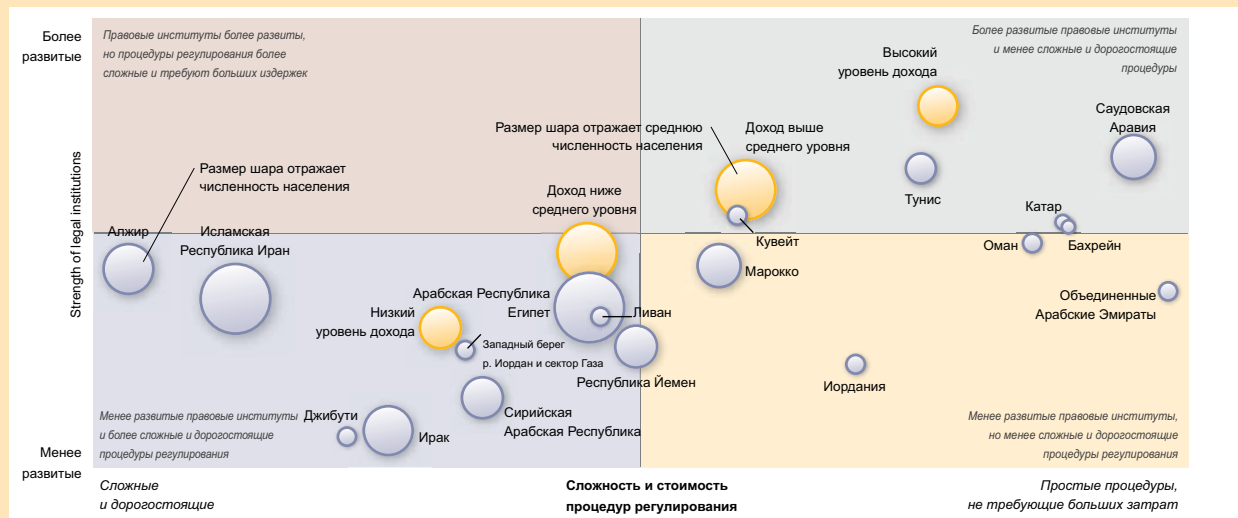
Более развитые

Менее развитые

Strength of legal institutions

Правовые институты более развиты, но процедуры регулирования более сложные и требуют больших издержек

Более развитые правовые институты и менее сложные и дорогостоящие процедуры

Менее развитые правовые институты и более сложные и дорогостоящие процедуры регулирования

Менее развитые правовые институты, но менее сложные и дорогостоящие процедуры регулирования

Высокий уровень дохода

Саудовская Аравия

Размер шара отражает среднюю численность населения

Доход выше среднего уровня

Тунис

Размер шара отражает численность населения

Доход ниже среднего уровня

Катар

Алжир

Исламская Республика Иран

Кувейт

Оман

Бахрейн

Марокко

Арабская Республика Египет

Объединенные Арабские Эмираты

Низкий уровень дохода

Ливан

Западный берег р. Иордан и сектор Газа

Республика Йемен

Иордания

Джибути

Сирийская Арабская Республика

Ирак

Сложные и дорогостоящие

Сложность и стоимость процедур регулирования

Простые процедуры, не требующие больших затрат